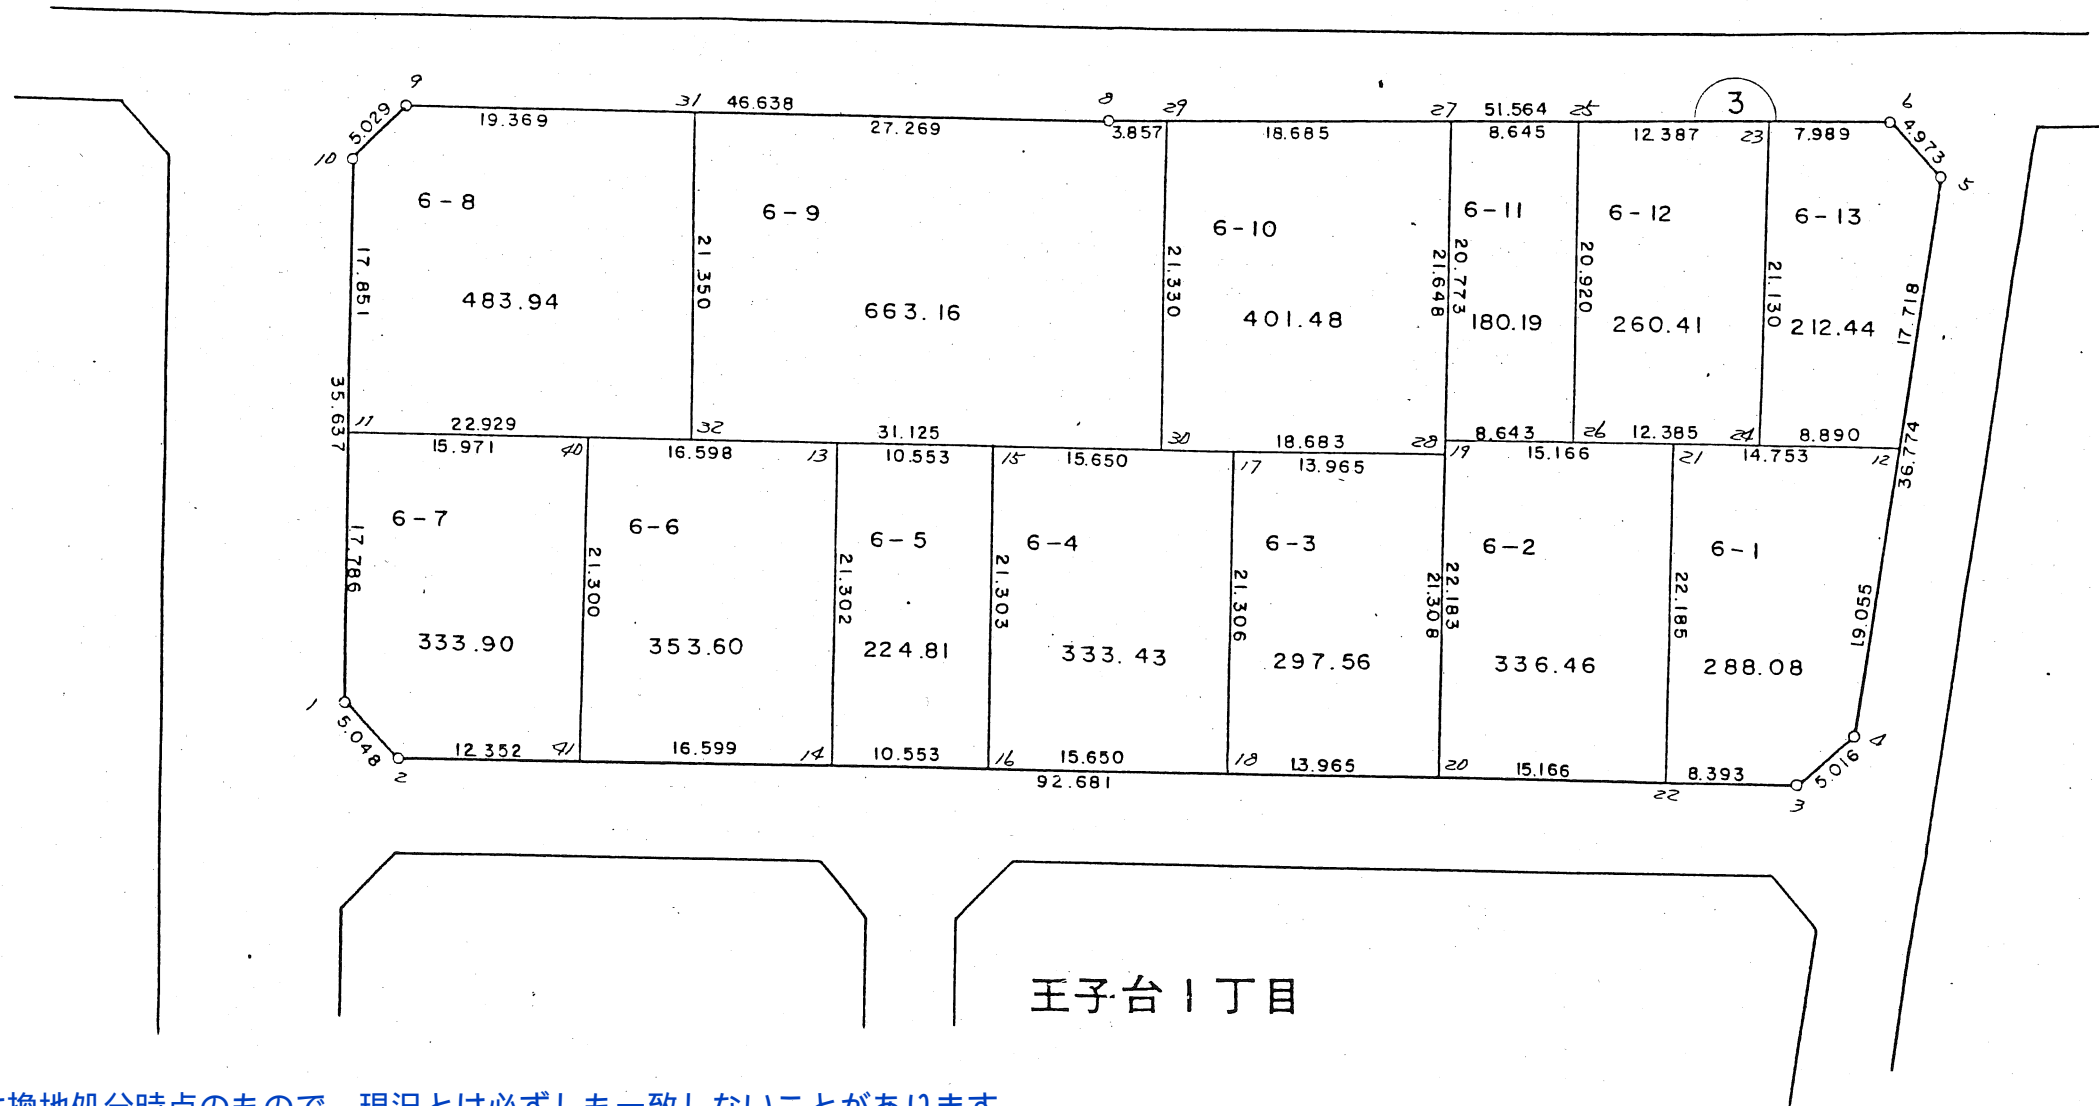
3

9 5029 10 19.369 31 46.638 27.269 8 29 3.857 18.685 27 51.564 25 8.645 12.387 23 7.989 6 4.973 5

6－8 483.94 17.851 35.637
6－9 663.16 21.350
6－10 401.48 21.330 21.648
6－11 180.19 20.773
6－12 260.41 20.920
6－13 212.44 21.130 17.718

11 22.929 32 31.125 30 18.683 28 8.643 26 12.385 24 8.890 36.774

15.971 40 16.598 13 10.553 15 15.650 17 13.965 19 15.166 21 14.753 12

6－7 333.90 17.786
6－6 353.60 21.300
6－5 224.81 21.302
6－4 333.43 21.303
6－3 297.56 21.306 21.308
6－2 336.46 22.183
6－1 288.08 22.185 19.055

1 5.048 2 12.352 41 16.599 14 10.553 16 15.650 18 13.965 20 15.166 8.393 22 92.681 3 5.016 4

王子台１丁目

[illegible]換地処分時点のもので、現況とは必ずしも一致しないことがあります